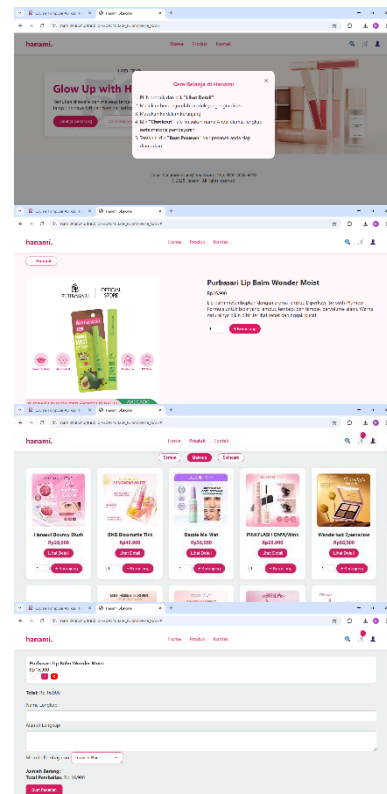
hanami.

Home Produk Kontak

Glow Up with H

Cara Belanja di Hanami

1. Pilih produk, klik "Lihat Detail"
2. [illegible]
3. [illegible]
4. Klik "Checkout" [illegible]
5. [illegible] "Buat Pesanan" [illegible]

© 2025 Hanami. All rights reserved.

hanami.

Home Produk Kontak

Kembali

Purbasari Lip Balm Wonder Moist

Rp25,000

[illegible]

+ Keranjang

PURBASARI OFFICIAL STORE

hanami.

Home Produk Kontak

Semua Makeup Skincare

Hanasui Bouncy Blush
Rp28,000
Lihat Detail
+ Keranjang

SKB Glowmatte Tint
Rp45,000
Lihat Detail
+ Keranjang

Dazzle Me Wet
Rp50,000
Lihat Detail
+ Keranjang

PINKFLASH OhMyWink
Rp32,000
Lihat Detail
+ Keranjang

Wardah Eyeshadow
Rp80,000
Lihat Detail
+ Keranjang

hanami.

Home Produk Kontak

Purbasari Lip Balm Wonder Moist
Rp25,000

Total: Rp25,000

Nama Lengkap

Alamat Lengkap

Metode Pembayaran Transfer Bank

Jumlah Barang:
Total Pembelian: Rp25,000

Buat Pesanan